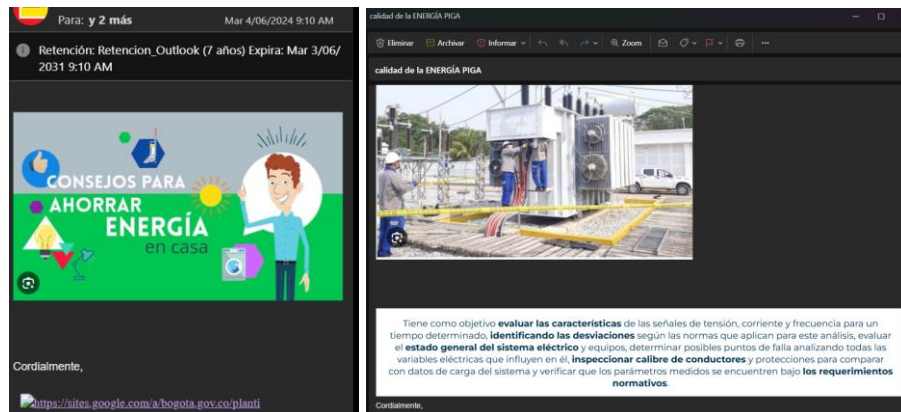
Para: y 2 más Mar 4/06/2024 9:10 AM

Retención: Retencion_Outlook (7 años) Expira: Mar 3/06/2031 9:10 AM

CONSEJOS PARA AHORRAR ENERGÍA en casa

Cordialmente,

https://sites.google.com/a/bogota.gov.co/planti

calidad de la ENERGÍA PIGA

Eliminar Archivar Informar Zoom ...

calidad de la ENERGÍA PIGA

Tiene como objetivo **evaluar las características** de las señales de tensión, corriente y frecuencia para un tiempo determinado, **identificando las desviaciones** según las normas que aplican para este análisis, evaluar el **estado general del sistema eléctrico** y equipos, determinar posibles puntos de falla analizando todas las variables eléctricas que influyen en él, **inspeccionar calibre de conductores** y protecciones para comparar con datos de carga del sistema y verificar que los parámetros medidos se encuentren bajo **los requerimientos normativos**.

Cordialmente,